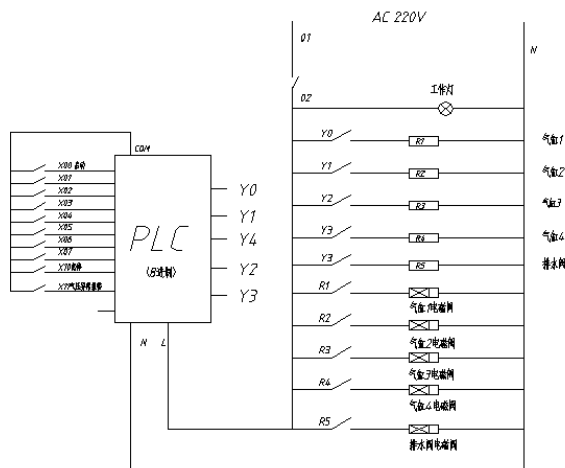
AC 220V

01

N

02

工作灯

Y0

R1

气缸1

Y1

R2

气缸2

Y2

R3

气缸3

Y3

R4

气缸4

Y3

R5

排水阀

R1

气缸1电磁阀

R2

气缸2电磁阀

R3

气缸3电磁阀

R4

气缸4电磁阀

R5

排水阀电磁阀

COM

X00 启动

X01

X02

X03

X04

X05

X06

X07

X10 急停

X11 气压异常报警

PLC

(8进制)

Y0

Y1

Y4

Y2

Y3

N L